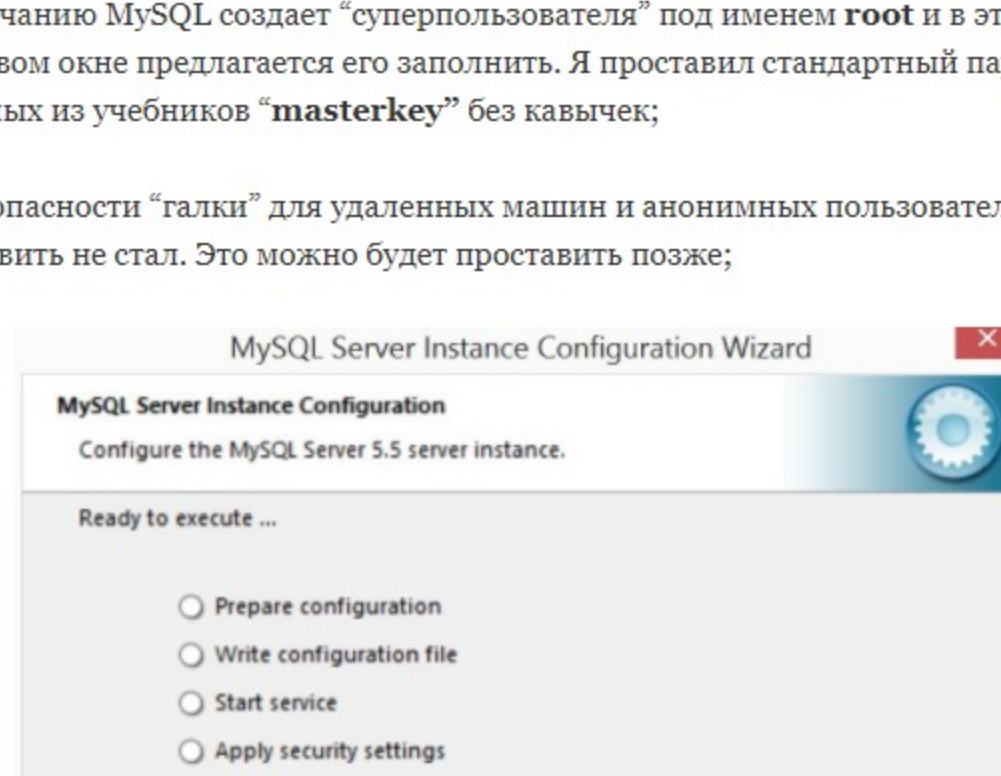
чанию MySQL создает "суперпользователя" под именем **root** и в эт вом окне предлагается его заполнить. Я проставил стандартный па ных из учебников "**masterkey**" без кавычек;

опасности "галки" для удаленных машин и анонимных пользовател вить не стал. Это можно будет проставить позже;

MySQL Server Instance Configuration Wizard

MySQL Server Instance Configuration

Configure the MySQL Server 5.5 server instance.

Ready to execute ...

Prepare configuration

Write configuration file

Start service

Apply security settings